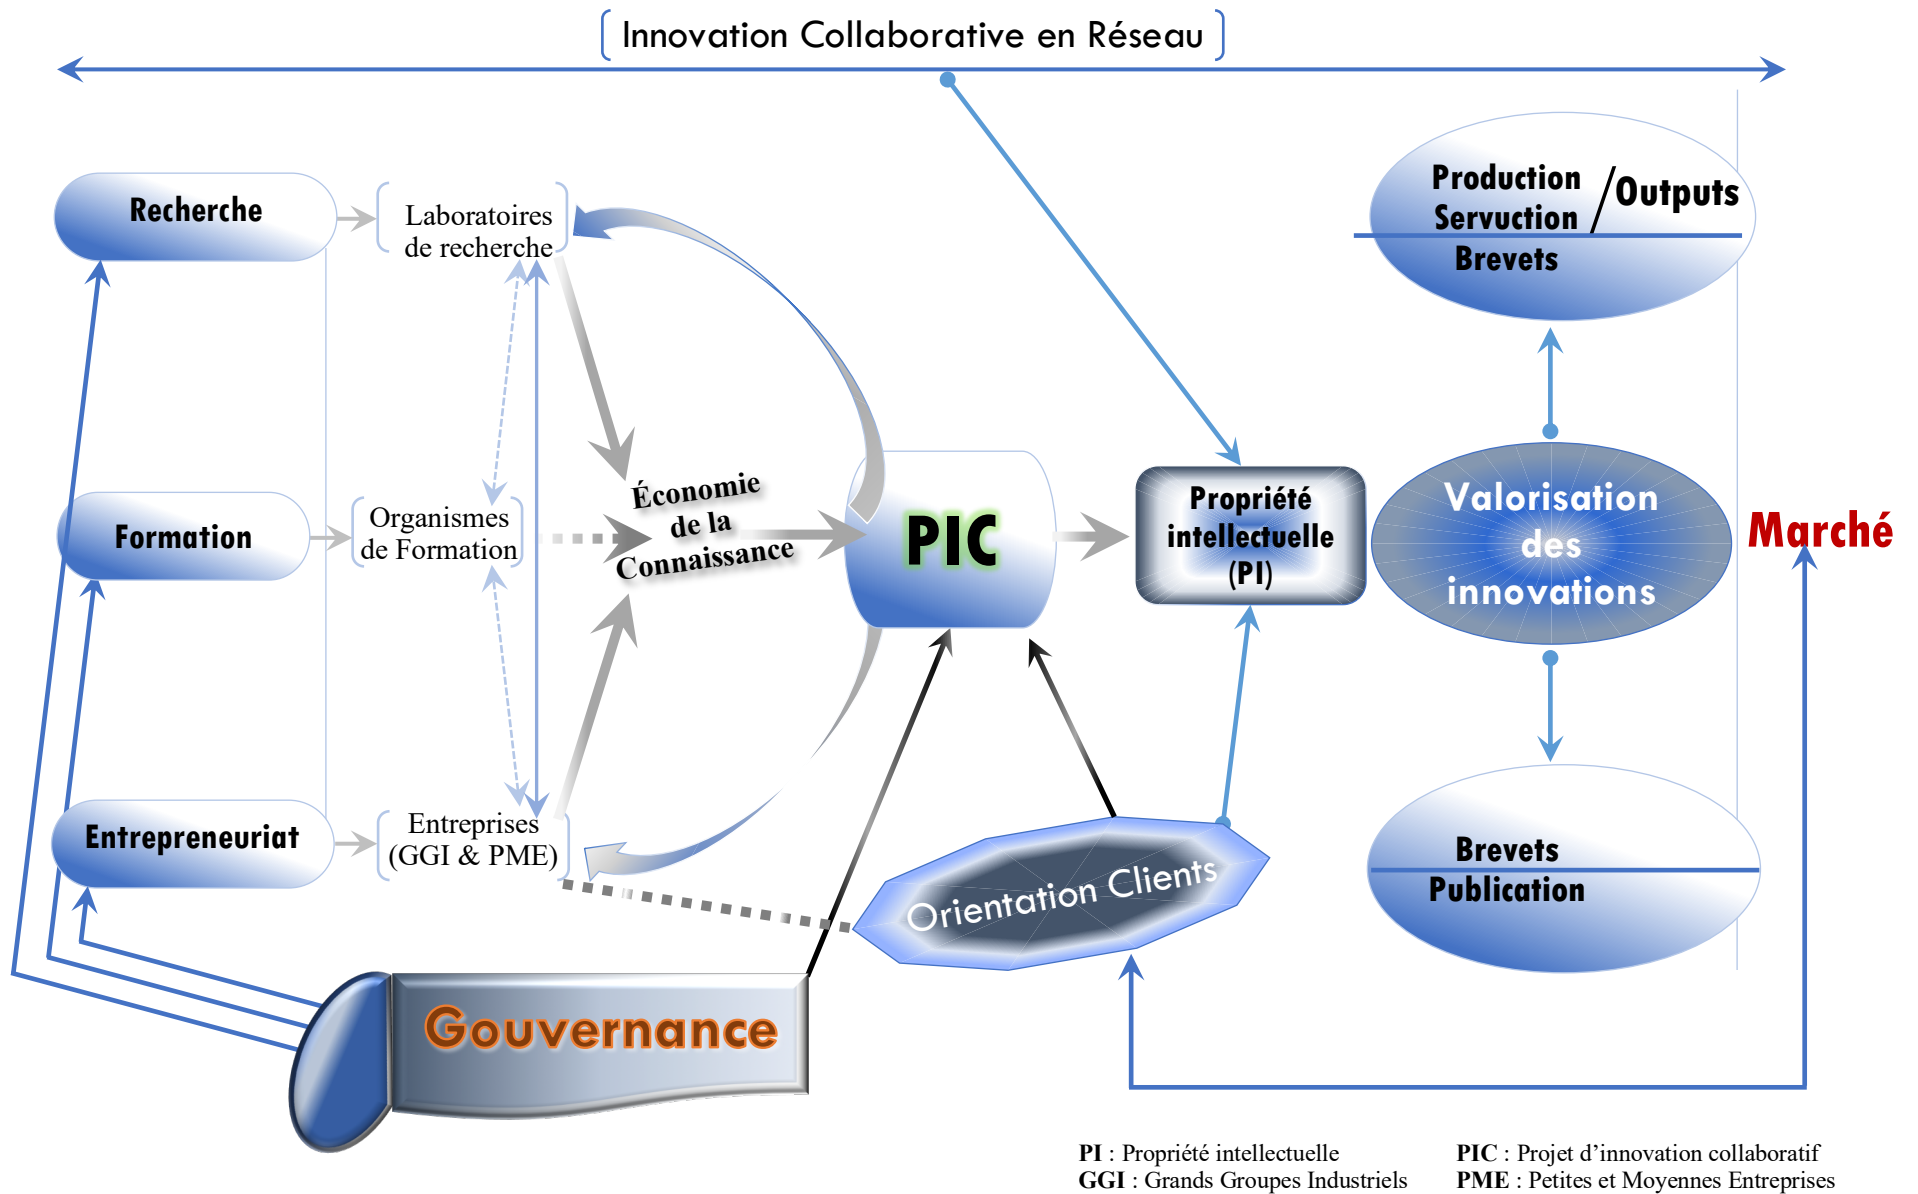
Innovation Collaborative en Réseau

Recherche

Laboratoires de recherche

Formation

Organismes de Formation

Entrepreneuriat

Entreprises (GGI & PME)

Économie de la Connaissance

PIC

Propriété intellectuelle (PI)

Production Servuction

Outputs

Brevets

Valorisation des innovations

Marché

Brevets

Publication

Orientation Clients

Gouvernance

PI : Propriété intellectuelle
GGI : Grands Groupes Industriels

PIC : Projet d'innovation collaboratif
PME : Petites et Moyennes Entreprises